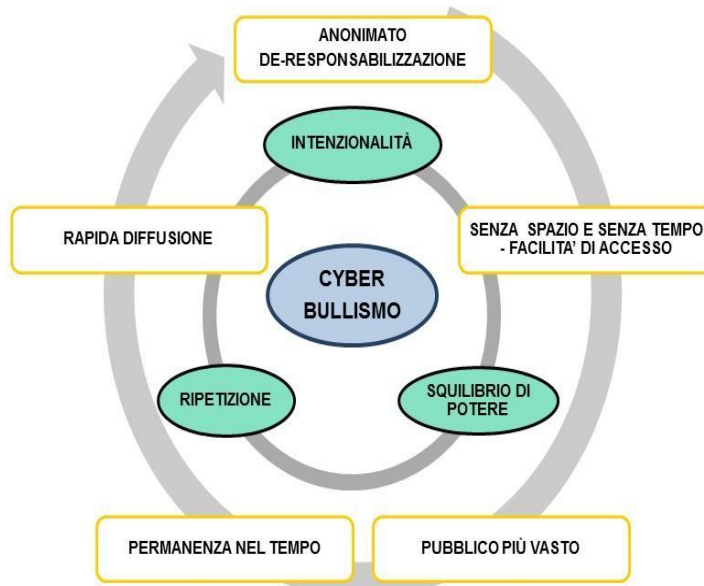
ANONIMATO
DE-RESPONSABILIZZAZIONE

INTENZIONALITÀ

RAPIDA DIFFUSIONE

SENZA SPAZIO E SENZA TEMPO
- FACILITA' DI ACCESSO

CYBER
BULLISMO

RIPETIZIONE

SQUILIBRIO DI
POTERE

PERMANENZA NEL TEMPO

PUBBLICO PIÙ VASTO